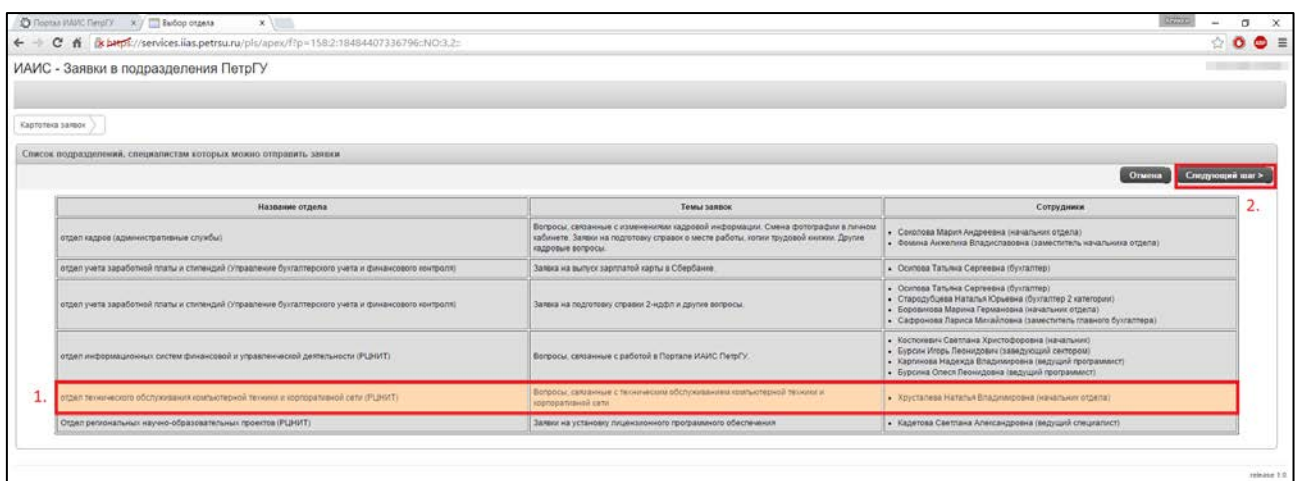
Портал ИАИС ПетрГУ × Выбор отдела ×

https://services.iias.petrsu.ru/pls/apex/f?p=158:2:18484407336796::NO:3,2::

ИАИС - Заявки в подразделения ПетрГУ

Картотека заявок

Список подразделений, специалистам которых можно отправить заявки

Отмена Следующий шаг >

2.

| Название отдела | Темы заявок | Сотрудники |
|---|---|---|
| отдел кадров (административные службы) | Вопросы, связанные с изменениями кадровой информации. Смена фотографии в личном кабинете. Заявки на подготовку справок о месте работы, копии трудовой книжки. Другие кадровые вопросы. | • Соколова Мария Андреевна (начальник отдела) • Фомина Анжелика Владиславовна (заместитель начальника отдела) |
| отдел учета заработной платы и стипендий (Управление бухгалтерского учета и финансового контроля) | Заявка на выпуск зарплатой карты в Сбербанке. | • Осипова Татьяна Сергеевна (бухгалтер) |
| отдел учета заработной платы и стипендий (Управление бухгалтерского учета и финансового контроля) | Заявка на подготовку справки 2-ндфл и другие вопросы. | • Осипова Татьяна Сергеевна (бухгалтер) • Стародубцева Наталья Юрьевна (бухгалтер 2 категории) • Боровикова Марина Германовна (начальник отдела) • Сафронова Лариса Михайловна (заместитель главного бухгалтера) |
| отдел информационных систем финансовой и управленческой деятельности (РЦНИТ) | Вопросы, связанные с работой в Портале ИАИС ПетрГУ. | • Костюкевич Светлана Христофоровна (начальник) • Бурсин Игорь Леонидович (заведующий сектором) • Каргинова Надежда Владимировна (ведущий программист) • Бурсина Олеся Леонидовна (ведущий программист) |
| 1. отдел технического обслуживания компьютерной техники и корпоративной сети (РЦНИТ) | Вопросы, связанные с техническим обслуживанием компьютерной техники и корпоративной сети | • Хрусталева Наталья Владимировна (начальник отдела) |
| Отдел региональных научно-образовательных проектов (РЦНИТ) | Заявки на установку лицензионного программного обеспечения | • Кадетова Светлана Александровна (ведущий специалист) |

release 1.0